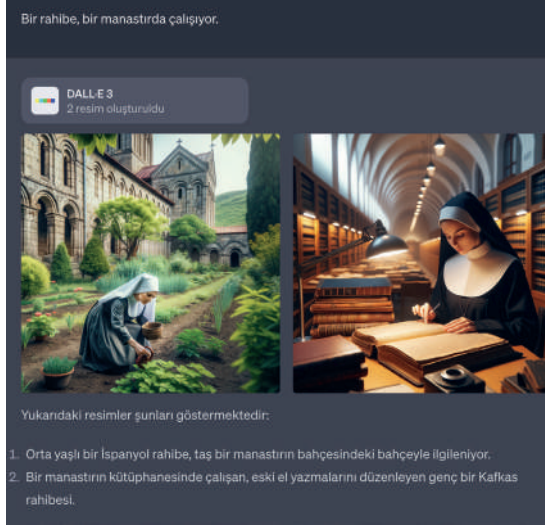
Bir rahibe, bir manastırda çalışıyor.

DALL·E 3
2 resim oluşturuldu

Yukarıdaki resimler şunları göstermektedir:

1. Orta yaşlı bir İspanyol rahibe, taş bir manastırın bahçesindeki bahçeyle ilgileniyor.
2. Bir manastırın kütüphanesinde çalışan, eski el yazmalarını düzenleyen genç bir Kafkas rahibesi.